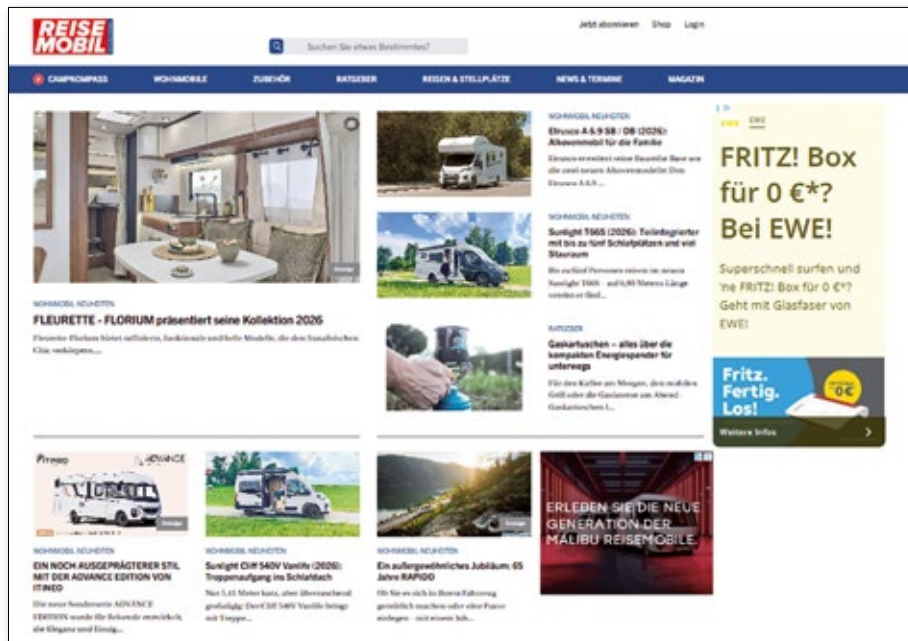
REISE MOBIL

Suchen Sie etwas Bestimmtes?

Jetzt abonnieren Shop Login

CAMPKOMPASS WOHNMOBILE ZUBEHÖR RATGEBER REISEN & STELLPLÄTZE NEWS & TERMINE MAGAZIN

WOHNMOBIL NEUHEITEN

FLEURETTE - FLORIUM präsentiert seine Kollektion 2026

Fleurette-Florium bietet raffinierte, funktionale und helle Modelle, die den französischen Chic verkörpern. ...

WOHNMOBIL NEUHEITEN

Etrusco A 6.9 SB / DB (2026): Alkovenmobil für die Familie

Etrusco erweitert seine Baureihe Base um die zwei neuen Alkovenmodelle: Den Etrusco A 6.9 ...

WOHNMOBIL NEUHEITEN

Sunlight T665 (2026): Teilintegrierter mit bis zu fünf Schlafplätzen und viel Stauraum

Bis zu fünf Personen reisen im neuen Sunlight T665 – auf 6,80 Metern Länge verteilen sie sich ...

RATGEBER

Gaskartuschen – alles über die kompakten Energiespender für unterwegs

Für den Kaffee am Morgen, den mobilen Grill oder die Gaslaterne am Abend – Gaskartuschen I...

EWE

FRITZ! Box für 0 €*? Bei EWE!

Superschnell surfen und 'ne FRITZ! Box für 0 €*? Geht mit Glasfaser von EWE!

Fritz. Fertig. Los!

0€

Weitere Infos

ITINEO ADVANCE

WOHNMOBIL NEUHEITEN

EIN NOCH AUSGEPRÄGTERER STIL MIT DER ADVANCE EDITION VON ITINEO

Die neue Sonderserie ADVANCE EDITION wurde für Reisende entwickelt, die Eleganz und Einzig...

WOHNMOBIL NEUHEITEN

Sunlight Cliff 540V Vanlife (2026): Treppenaufgang ins Schlafdach

Nur 5,41 Meter kurz, aber überraschend geräumig: Der Cliff 540V Vanlife bringt mit Treppe...

Ein außergewöhnliches Jubiläum: 65 Jahre RAPIDO

Ob Sie es sich in Ihrem Fahrzeug gemütlich machen oder eine Pause einlegen – mit einem Ish...

ERLEBEN SIE DIE NEUE GENERATION DER MALIBU REISEMOBILE.